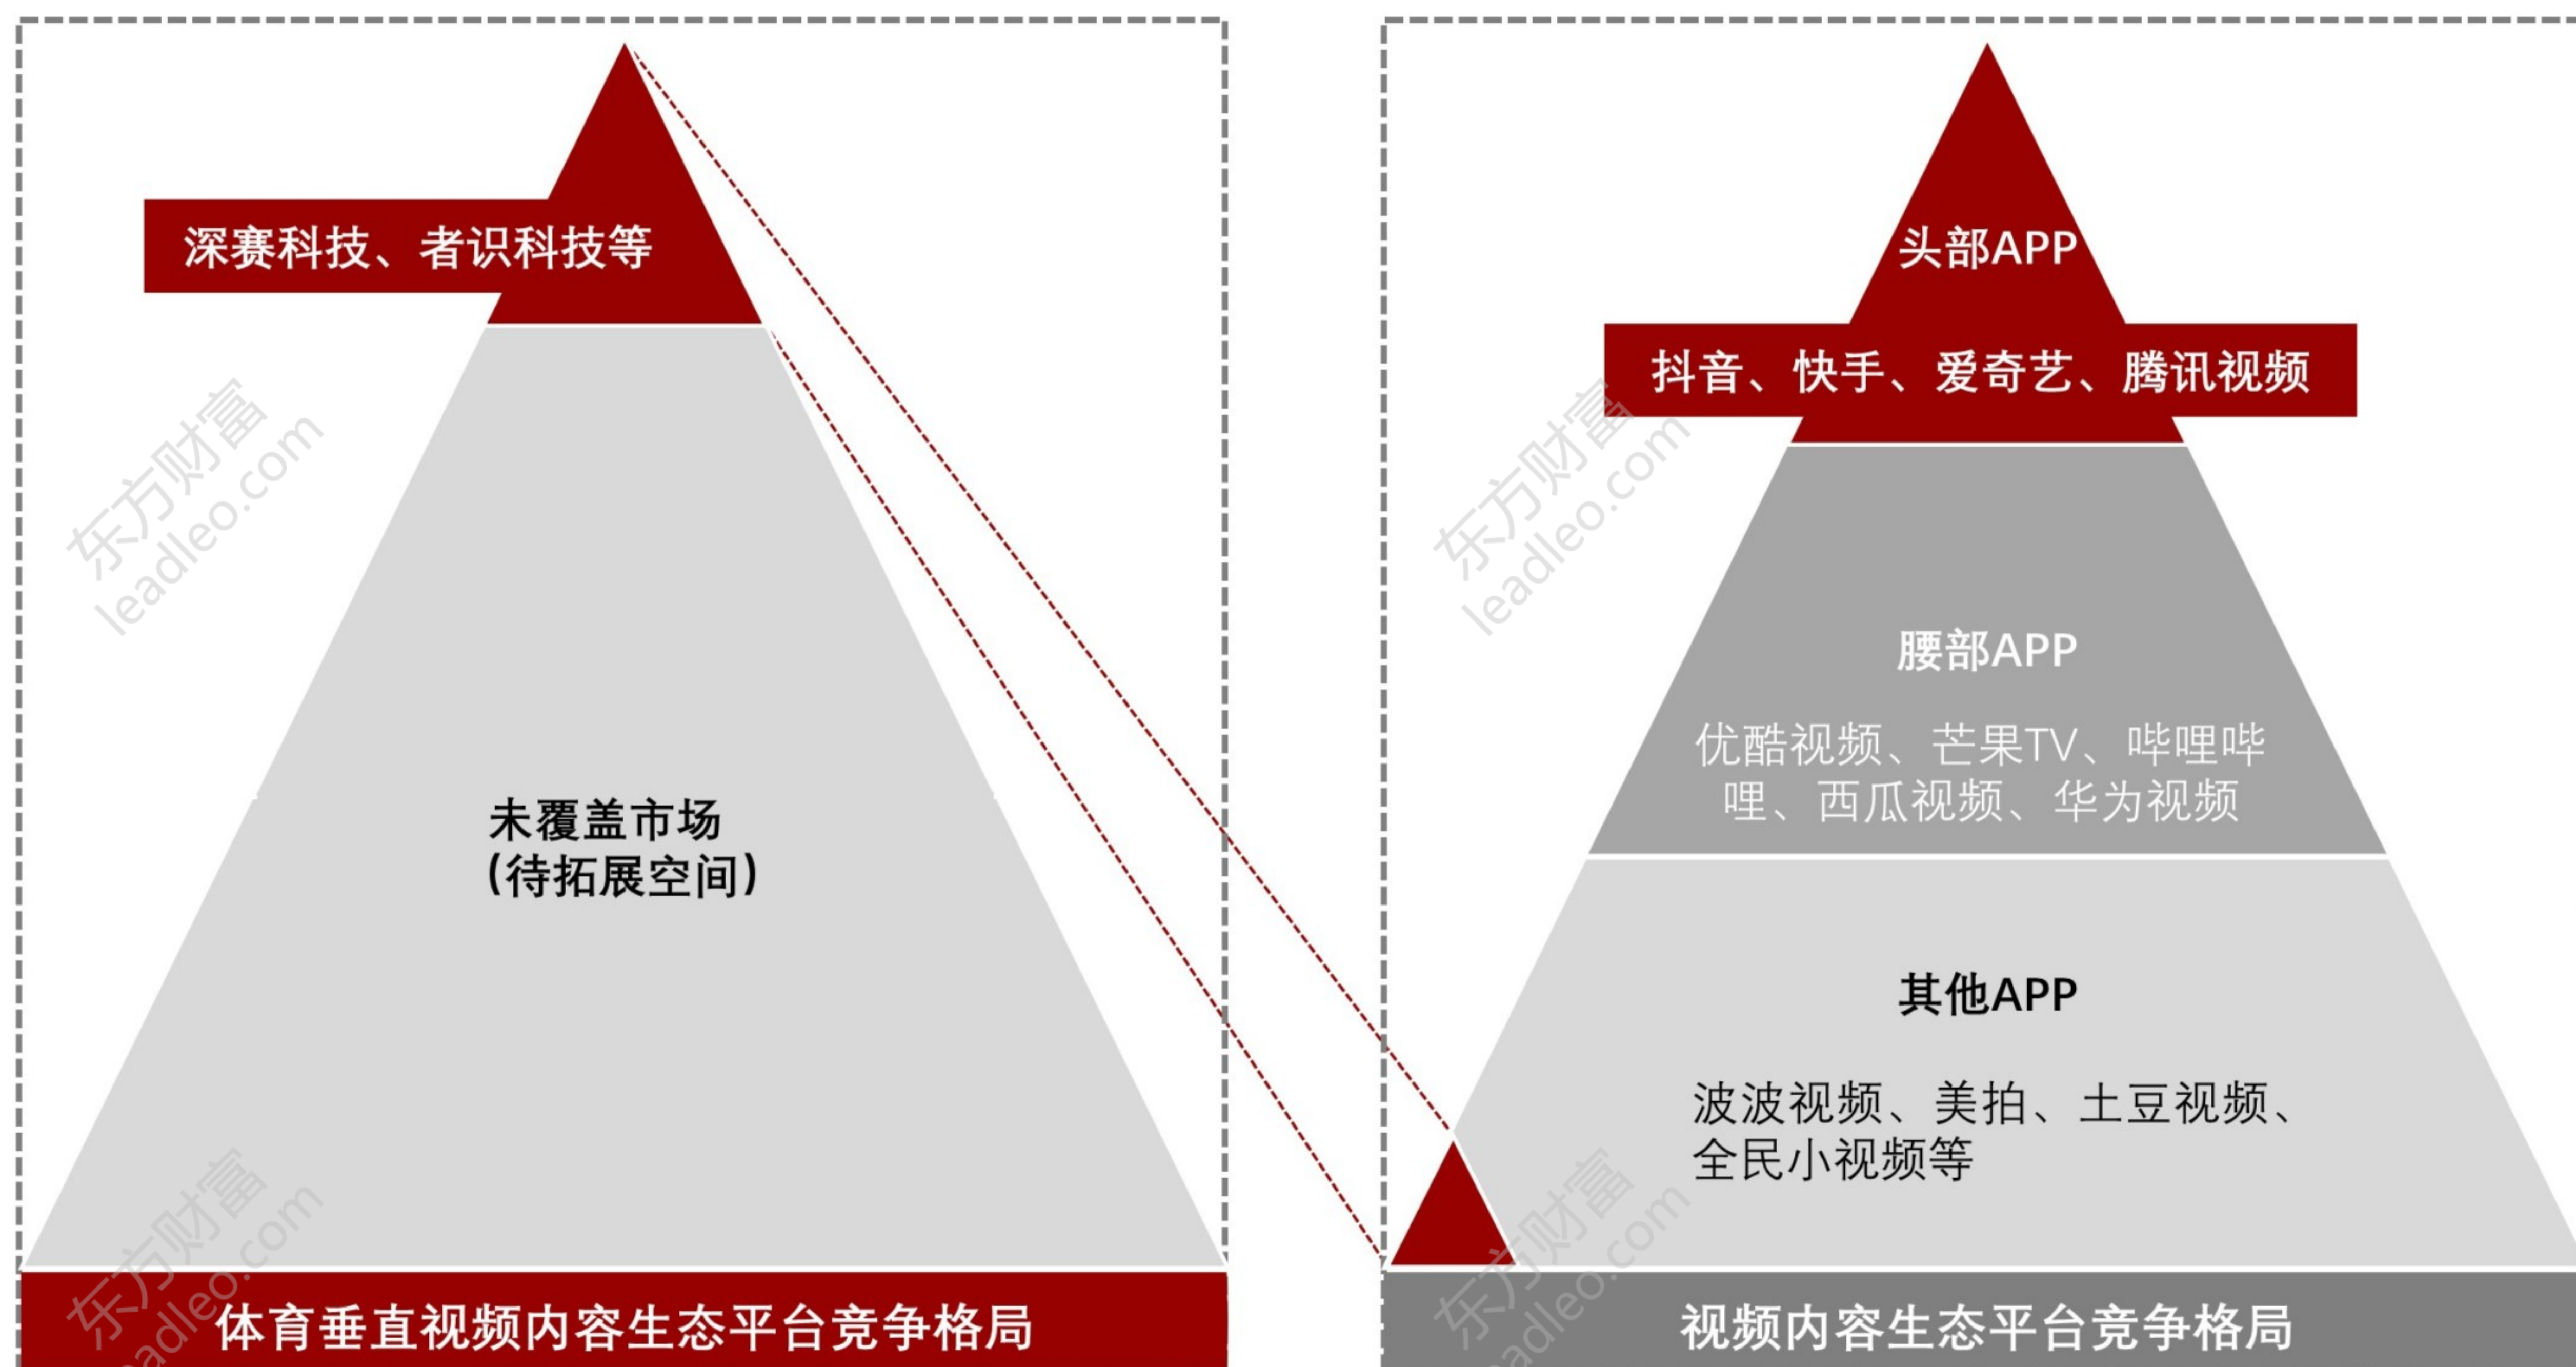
深赛科技、者识科技等

未覆盖市场
(待拓展空间)

体育垂直视频内容生态平台竞争格局

头部APP
抖音、快手、爱奇艺、腾讯视频

腰部APP
优酷视频、芒果TV、哔哩哔哩、西瓜视频、华为视频

其他APP
波波视频、美拍、土豆视频、全民小视频等

视频内容生态平台竞争格局

东方财富 leadleo.com
东方财富 leadleo.com
东方财富 leadleo.com
东方财富 leadleo.com